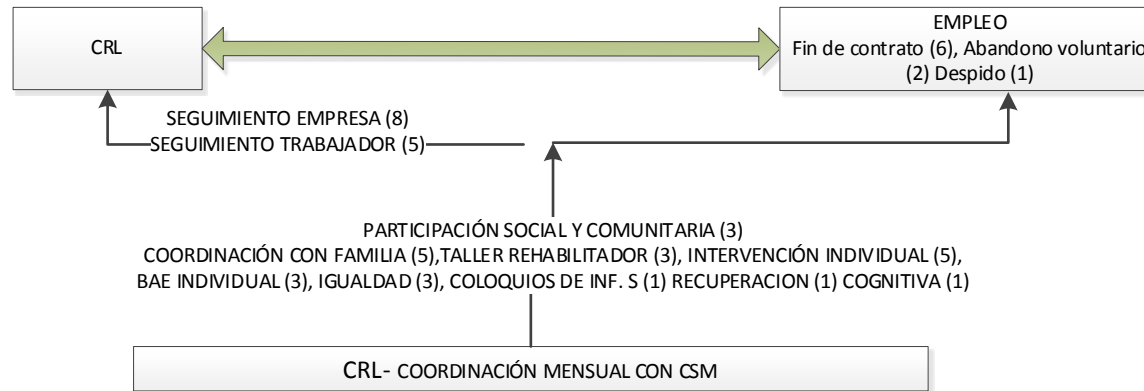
CRL

EMPLEO
Fin de contrato (6), Abandono voluntario (2) Despido (1)

SEGUIMIENTO EMPRESA (8)
SEGUIMIENTO TRABAJADOR (5)

PARTICIPACIÓN SOCIAL Y COMUNITARIA (3)
COORDINACIÓN CON FAMILIA (5),TALLER REHABILITADOR (3), INTERVENCIÓN INDIVIDUAL (5), BAE INDIVIDUAL (3), IGUALDAD (3), COLOQUIOS DE INF. S (1) RECUPERACION (1) COGNITIVA (1)

CRL- COORDINACIÓN MENSUAL CON CSM